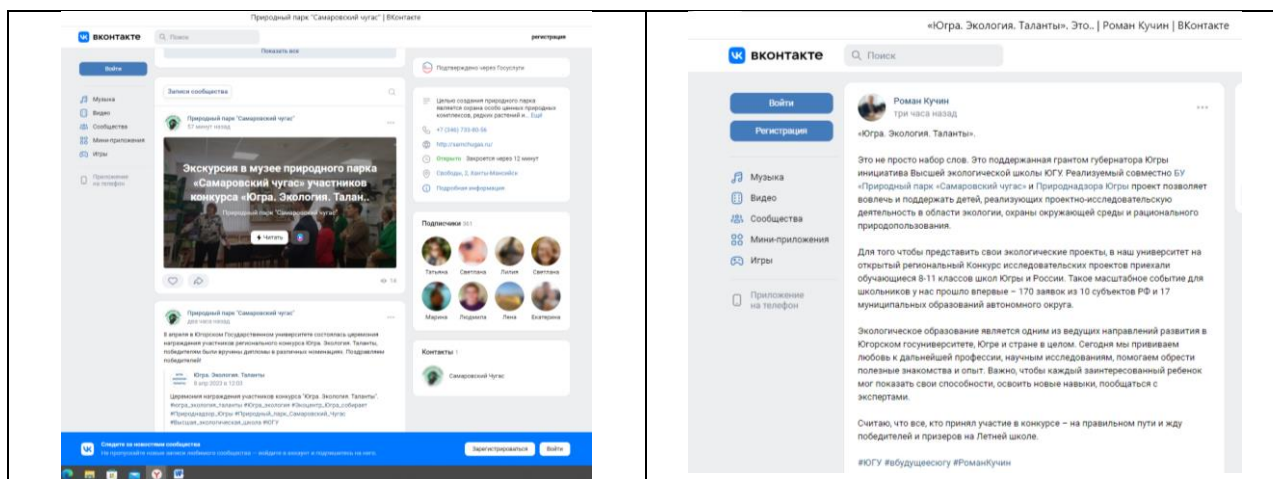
Природный парк "Самаровский чугас" | ВКонтакте

ВКОНТАКТЕ Поиск регистрация

Показать все

Войти

Музыка
Видео
Сообщества
Мини-приложения
Игры
Приложение на телефон

Записи сообщества

Природный парк "Самаровский чугас"
57 минут назад

Экскурсия в музее природного парка «Самаровский чугас» участников конкурса «Югра. Экология. Талан..

Природный парк "Самаровский чугас"

Читать

Природный парк "Самаровский чугас"
два часа назад

8 апреля в Югорском Государственном университете состоялась церемония награждения участников регионального конкурса Югра. Экология. Таланты, победителям были вручены дипломы в различных номинациях. Поздравляем победителей!

Югра. Экология. Таланты
8 апр 2023 в 12:03

Церемония награждения участников конкурса "Югра. Экология. Таланты". #югра_экология_таланты #Югра_экология #Экоцентр_Югра_собирает #Природнадзор_Югры #Природный_парк_Самаровский_Чугас #Высшая_экологическая_школа #ЮГУ

Подтверждено через Госуслуги

Целью создания природного парка является охрана особо ценных природных комплексов, редких растений и... Ещё

+7 (346) 733-93-56

http://samchugas.ru/

Открыто Закроется через 12 минут

Свободы, 2, Ханты-Мансийск

Подробная информация

Подписчики 361

Татьяна Светлана Лилия Светлана
Марина Людмила Лена Екатерина

Контакты 1

Самаровский Чугас

Следите за новостями сообщества
Не пропускайте новые записи любимого сообщества — войдите в аккаунт и подпишитесь на него.

Зарегистрироваться Войти

«Югра. Экология. Таланты». Это.. | Роман Кучин | ВКонтакте

ВКОНТАКТЕ Поиск

Войти
Регистрация

Музыка
Видео
Сообщества
Мини-приложения
Игры
Приложение на телефон

Роман Кучин
три часа назад

«Югра. Экология. Таланты».

Это не просто набор слов. Это поддержанная грантом губернатора Югры инициатива Высшей экологической школы ЮГУ. Реализуемый совместно БУ «Природный парк «Самаровский чугас» и Природнадзора Югры проект позволяет вовлечь и поддержать детей, реализующих проектно-исследовательскую деятельность в области экологии, охраны окружающей среды и рационального природопользования.

Для того чтобы представить свои экологические проекты, в наш университет на открытый региональный Конкурс исследовательских проектов приехали обучающиеся 8-11 классов школ Югры и России. Такое масштабное событие для школьников у нас прошло впервые – 170 заявок из 10 субъектов РФ и 17 муниципальных образований автономного округа.

Экологическое образование является одним из ведущих направлений развития в Югорском госуниверситете, Югре и стране в целом. Сегодня мы прививаем любовь к дальнейшей профессии, научным исследованиям, помогаем обрести полезные знакомства и опыт. Важно, чтобы каждый заинтересованный ребенок мог показать свои способности, освоить новые навыки, пообщаться с экспертами.

Считаю, что все, кто принял участие в конкурсе – на правильном пути и жду победителей и призеров на Летней школе.

#ЮГУ #вбудущеесюгу #РоманКучин